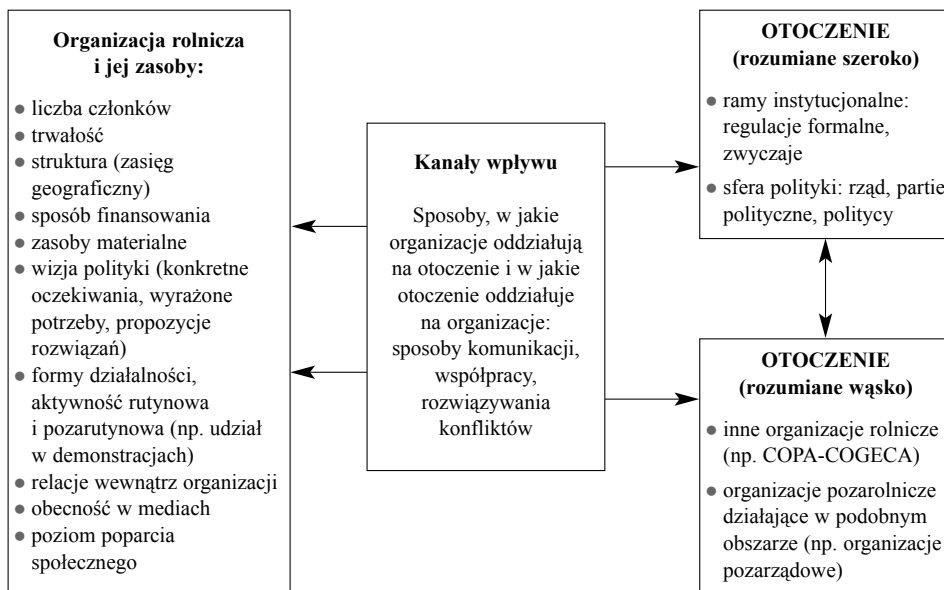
**Organizacja rolnicza i jej zasoby:**

- liczba członków
- trwałość
- struktura (zasięg geograficzny)
- sposób finansowania
- zasoby materialne
- wizja polityki (konkretne oczekiwania, wyrażone potrzeby, propozycje rozwiązań)
- formy działalności, aktywność rutynowa i pozarutynowa (np. udział w demonstracjach)
- relacje wewnątrz organizacji
- obecność w mediach
- poziom poparcia społecznego

**Kanały wpływu**

Sposoby, w jakie organizacje oddziałują na otoczenie i w jakie otoczenie oddziałuje na organizacje: sposoby komunikacji, współpracy, rozwiązywania konfliktów

**OTOCZENIE (rozumiane szeroko)**

- ramy instytucjonalne: regulacje formalne, zwyczaje
- sfera polityki: rząd, partie polityczne, politycy

**OTOCZENIE (rozumiane wąsko)**

- inne organizacje rolnicze (np. COPA-COGECA)
- organizacje pozarolnicze działające w podobnym obszarze (np. organizacje pozarządowe)